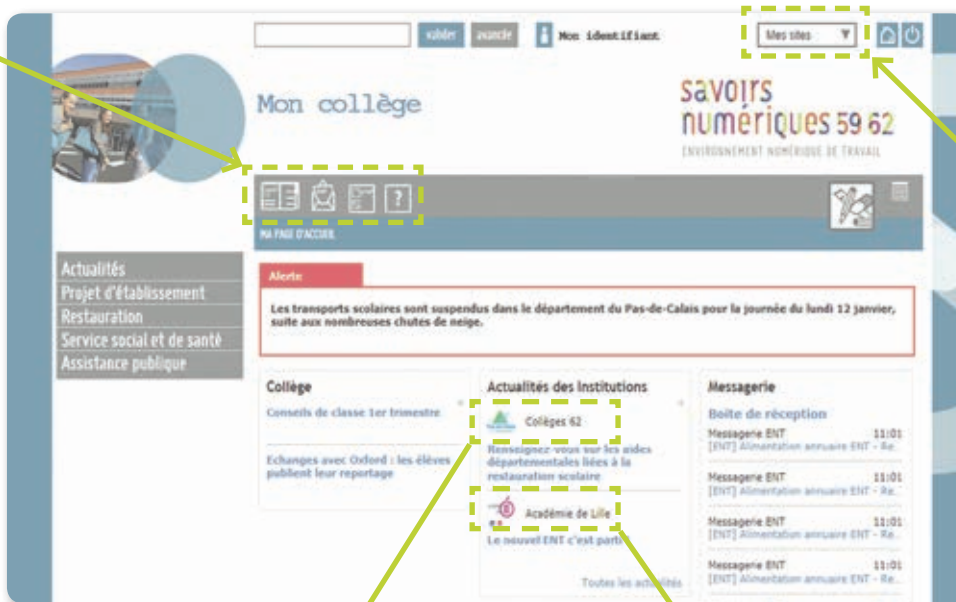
valider avancée Mon identifiant

Mes sites

Mon collège

savoirs numériques 59 62
ENVIRONNEMENT NUMÉRIQUE DE TRAVAIL

MA PAGE D'ACCUEIL

Actualités
Projet d'établissement
Restauration
Service social et de santé
Assistance publique

Alerte

Les transports scolaires sont suspendus dans le département du Pas-de-Calais pour la journée du lundi 12 janvier, suite aux nombreuses chutes de neige.

Collège

Conseils de classe 1er trimestre

Echanges avec Oxford : les élèves publient leur reportage

Actualités des Institutions

Collèges 62

Renseignez-vous sur les aides départementales liées à la restauration scolaire

Académie de Lille

Le nouvel ENT c'est parti

Toutes les actualités

Messagerie

Boîte de réception

Messagerie ENT 11:01
[ENT] Alimentation annuaire ENT - Re...

Messagerie ENT 11:01
[ENT] Alimentation annuaire ENT - Re...

Messagerie ENT 11:01
[ENT] Alimentation annuaire ENT - Re...

Messagerie ENT 11:01
[ENT] Alimentation annuaire ENT - Re...